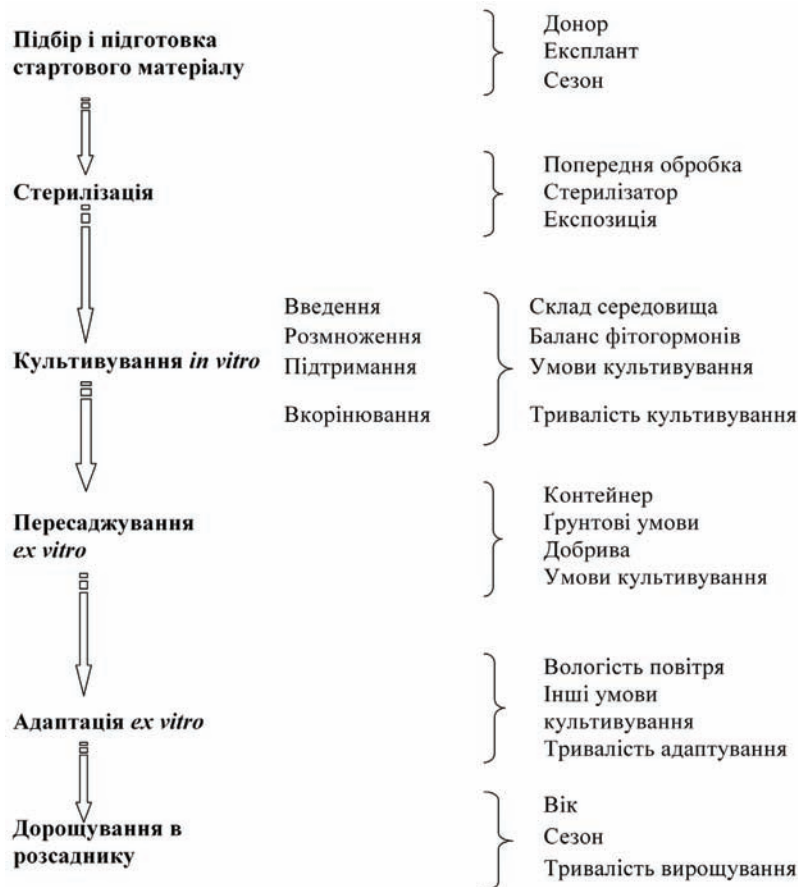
Підбір і підготовка стартового матеріалу

Донор
Експлант
Сезон

Стерилізація

Попередня обробка
Стерилізатор
Експозиція

Культивування *in vitro*

Введення
Розмноження
Підтримання
Вкорінювання

Склад середовища
Баланс фітогормонів
Умови культивування
Тривалість культивування

Пересаджування *ex vitro*

Контейнер
Ґрунтові умови
Добрива
Умови культивування

Адаптація *ex vitro*

Вологість повітря
Інші умови культивування
Тривалість адаптування

Дорощування в розсаднику

Вік
Сезон
Тривалість вирощування